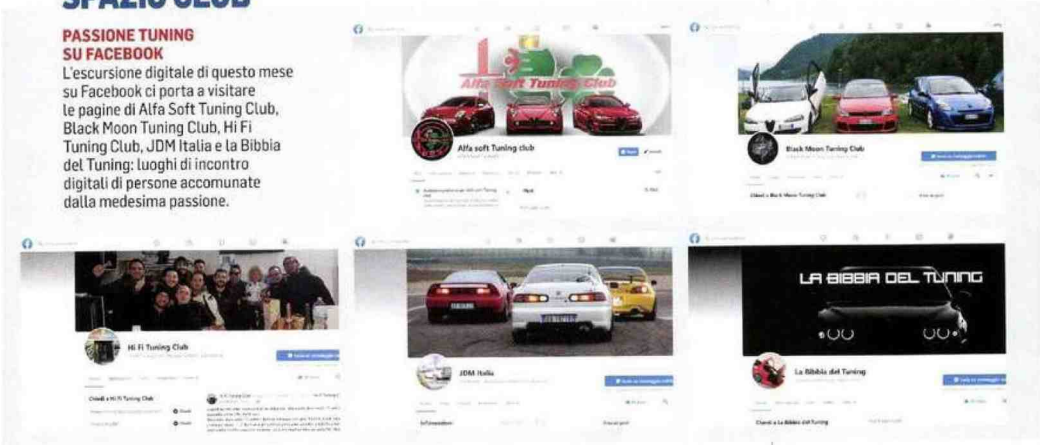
SPAZIO CLUB

PASSIONE TUNING SU FACEBOOK
L'escursione digitale di questo mese su Facebook ci porta a visitare le pagine di Alfa Soft Tuning Club, Black Moon Tuning Club, Hi Fi Tuning Club, JDM Italia e la Bibbia del Tuning: luoghi di incontro digitali di persone accomunate dalla medesima passione.

Alfa Soft Tuning Club

Alfa soft Tuning club

Black Moon Tuning Club

Chiedi a Black Moon Tuning Club

Hi Fi Tuning Club

Chiedi a Hi Fi Tuning Club

JDM Italia

LA BIBBIA DEL TUNING

La Bibbia del Tuning

Chiedi a La Bibbia del Tuning